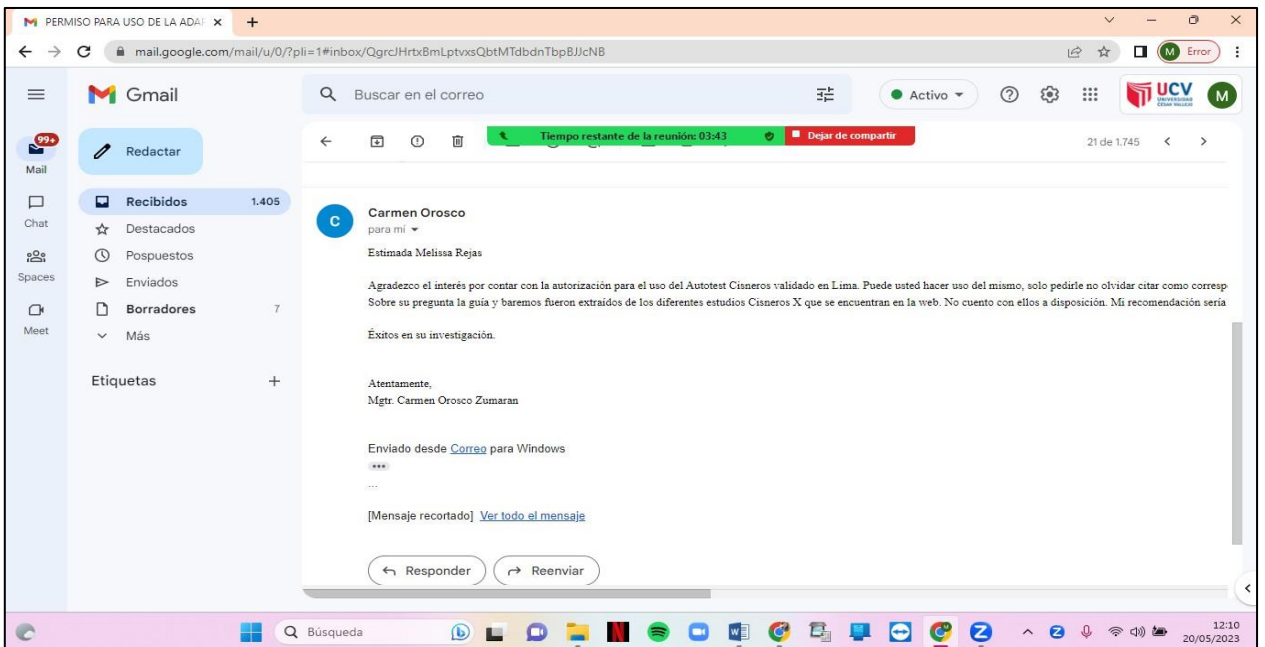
PERMISO PARA USO DE LA ADAI ×
+
mail.google.com/mail/u/0/?pli=1#inbox/QgrcJHrtxBmLptvxsQbtMTdbdnTbpBJJcNB
Error

Gmail
Buscar en el correo
Activo
UCV
M

99+
Mail
Chat
Spaces
Meet

Redactar
Recibidos 1.405
Destacados
Pospuestos
Enviados
Borradores 7
Más

Etiquetas +

Tiempo restante de la reunión: 03:43
Dejar de compartir
21 de 1.745

Carmen Orosco
para mí

Estimada Melissa Rejas

Agradezco el interés por contar con la autorización para el uso del Autotest Cisneros validado en Lima. Puede usted hacer uso del mismo, solo pedirle no olvidar citar como corresp
Sobre su pregunta la guía y baremos fueron extraídos de los diferentes estudios Cisneros X que se encuentran en la web. No cuento con ellos a disposición. Mi recomendación sería

Éxitos en su investigación.

Atentamente,
Mgtr. Carmen Orosco Zumaran

Enviado desde Correo para Windows

...

[Mensaje recortado] Ver todo el mensaje

Responder
Reenviar

Búsqueda
12:10
20/05/2023